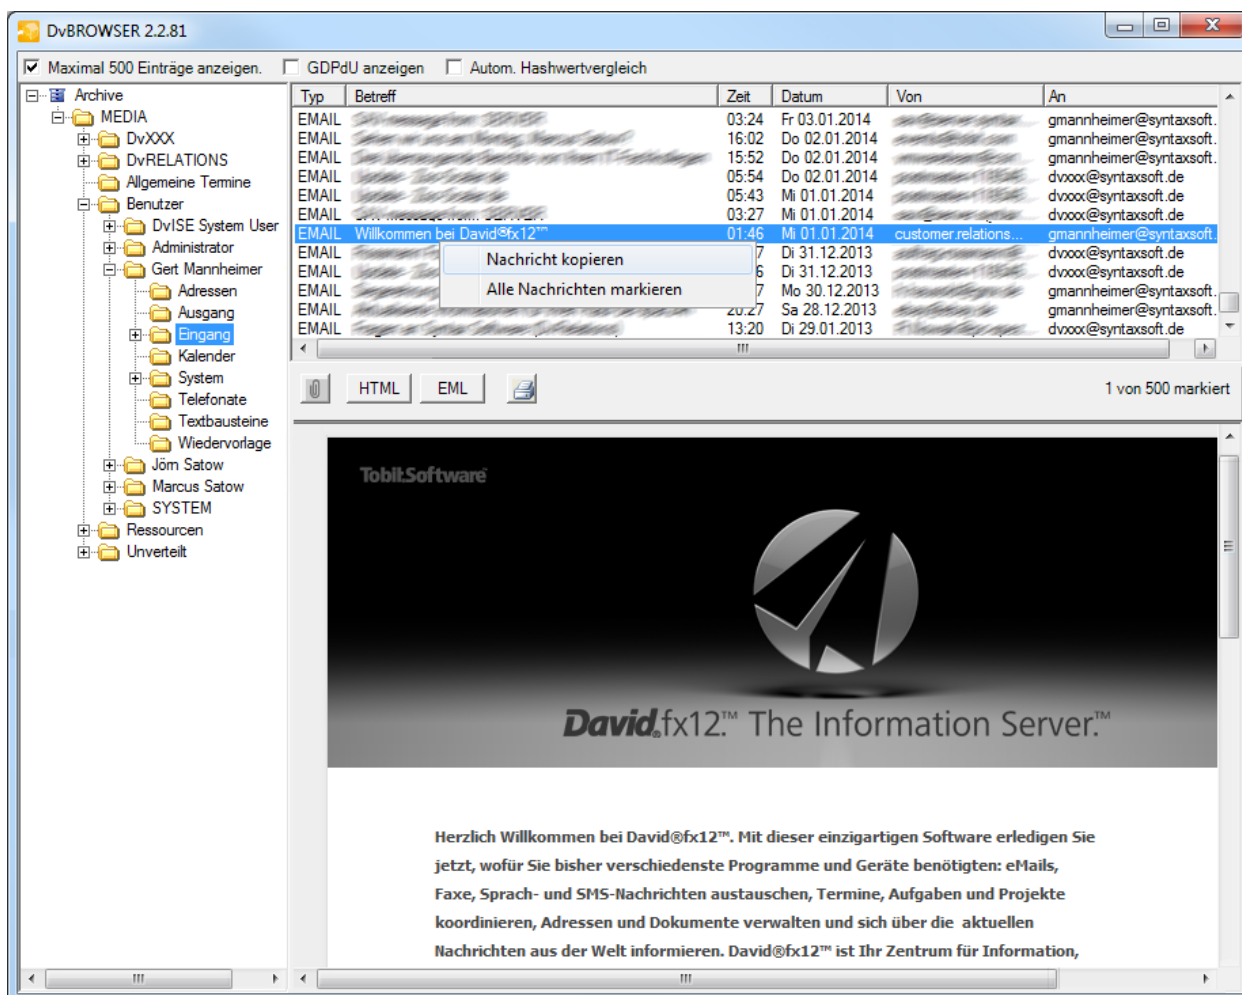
DvBROWSER 2.2.81

Maximal 500 Einträge anzeigen. GDPdU anzeigen Autom. Hashwertvergleich

Archive
MEDIA
DvXXX
DvRELATIONS
Allgemeine Termine
Benutzer
DvISE System User
Administrator
Gert Mannheimer
Adressen
Ausgang
Eingang
Kalender
System
Telefonate
Textbausteine
Wiedervorlage
Jörn Satow
Marcus Satow
SYSTEM
Ressourcen
Unverteilt

| Typ | Betreff | Zeit | Datum | Von | An |
|---|---|---|---|---|---|
| EMAIL | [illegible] | 03:24 | Fr 03.01.2014 | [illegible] | gmannheimer@syntaxsoft. |
| EMAIL | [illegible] | 16:02 | Do 02.01.2014 | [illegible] | gmannheimer@syntaxsoft. |
| EMAIL | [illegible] | 15:52 | Do 02.01.2014 | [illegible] | gmannheimer@syntaxsoft. |
| EMAIL | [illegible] | 05:54 | Do 02.01.2014 | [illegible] | dvxxx@syntaxsoft.de |
| EMAIL | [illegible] | 05:43 | Mi 01.01.2014 | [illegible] | dvxxx@syntaxsoft.de |
| EMAIL | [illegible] | 03:27 | Mi 01.01.2014 | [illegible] | dvxxx@syntaxsoft.de |
| EMAIL | Willkommen bei David®fx12™ | 01:46 | Mi 01.01.2014 | customer.relations... | gmannheimer@syntaxsoft. |
| EMAIL | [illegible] | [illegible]7 | Di 31.12.2013 | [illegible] | dvxxx@syntaxsoft.de |
| EMAIL | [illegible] | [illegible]6 | Di 31.12.2013 | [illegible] | dvxxx@syntaxsoft.de |
| EMAIL | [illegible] | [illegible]7 | Mo 30.12.2013 | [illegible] | gmannheimer@syntaxsoft. |
| EMAIL | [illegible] | 20:27 | Sa 28.12.2013 | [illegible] | gmannheimer@syntaxsoft. |
| EMAIL | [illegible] | 13:20 | Di 29.01.2013 | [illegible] | dvxxx@syntaxsoft.de |

Nachricht kopieren
Alle Nachrichten markieren

HTML EML

1 von 500 markiert

Tobit.Software

David.fx12™ The Information Server™

Herzlich Willkommen bei David®fx12™. Mit dieser einzigartigen Software erledigen Sie jetzt, wofür Sie bisher verschiedenste Programme und Geräte benötigten: eMails, Faxe, Sprach- und SMS-Nachrichten austauschen, Termine, Aufgaben und Projekte koordinieren, Adressen und Dokumente verwalten und sich über die aktuellen Nachrichten aus der Welt informieren. David®fx12™ ist Ihr Zentrum für Information,